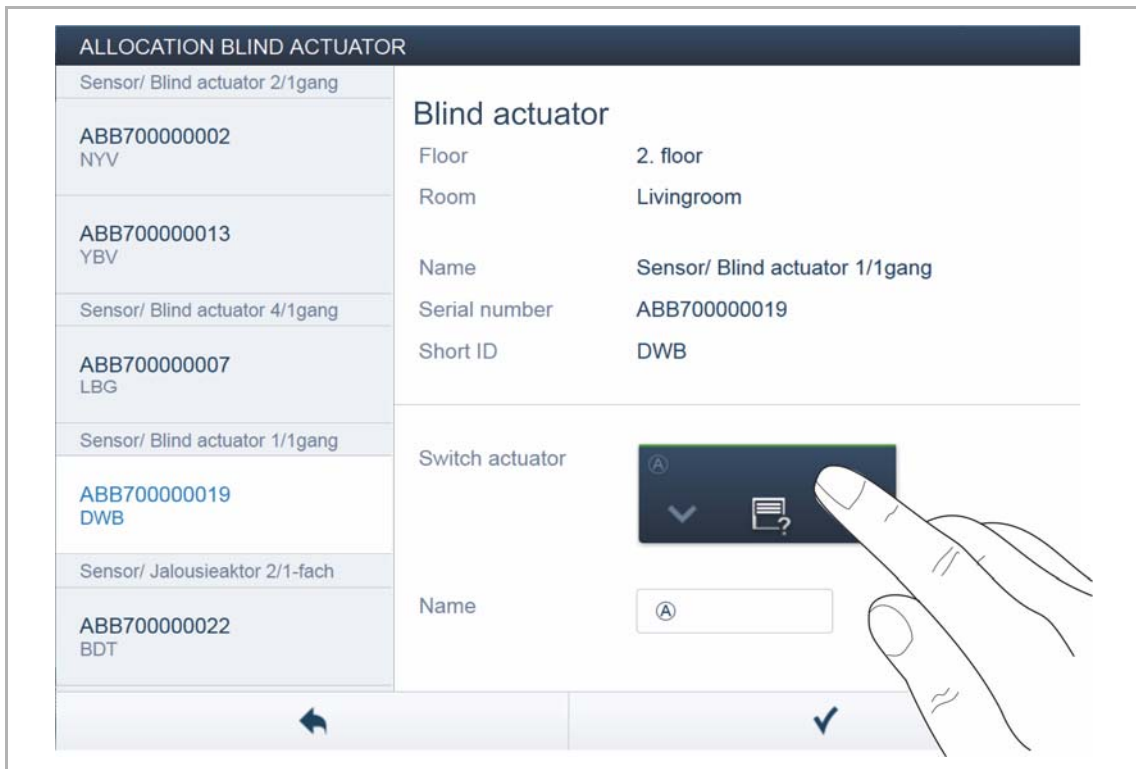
ALLOCATION BLIND ACTUATOR

Sensor/ Blind actuator 2/1gang

ABB700000002
NYV

ABB700000013
YBV

Sensor/ Blind actuator 4/1gang

ABB700000007
LBG

Sensor/ Blind actuator 1/1gang

ABB700000019
DWB

Sensor/ Jalousieaktor 2/1-fach

ABB700000022
BDT

Blind actuator

Floor 2. floor
Room Livingroom

Name Sensor/ Blind actuator 1/1gang
Serial number ABB700000019
Short ID DWB

Switch actuator Ⓐ

Name Ⓐ